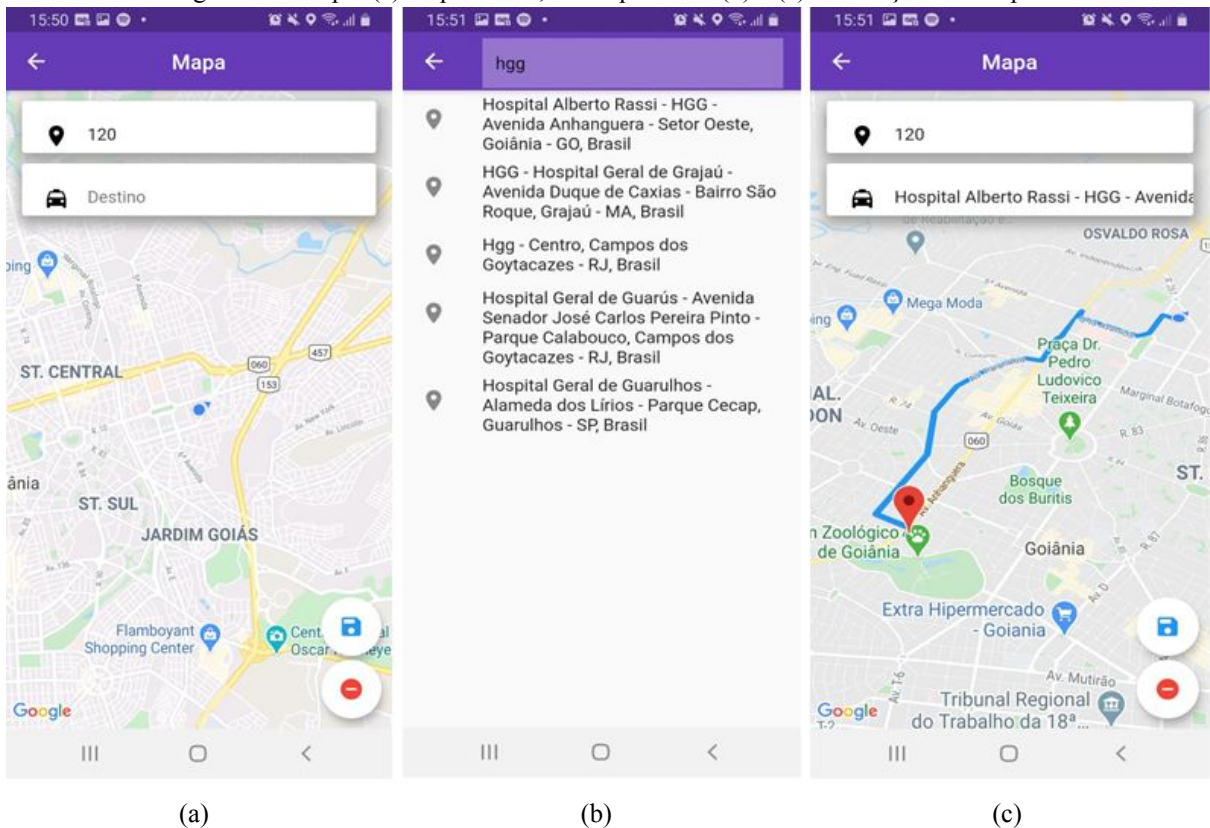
15:50

Mapa

120

Destino

ping

ST. CENTRAL

060

457

153

Av. Nova York

Av. Lincoln

ânia

ST. SUL

JARDIM GOIÁS

Flamboyant Shopping Center

Cent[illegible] Oscar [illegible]eye

Google

(a)

15:51

hgg

Hospital Alberto Rassi - HGG - Avenida Anhanguera - Setor Oeste, Goiânia - GO, Brasil

HGG - Hospital Geral de Grajaú - Avenida Duque de Caxias - Bairro São Roque, Grajaú - MA, Brasil

Hgg - Centro, Campos dos Goytacazes - RJ, Brasil

Hospital Geral de Guarús - Avenida Senador José Carlos Pereira Pinto - Parque Calabouco, Campos dos Goytacazes - RJ, Brasil

Hospital Geral de Guarulhos - Alameda dos Lírios - Parque Cecap, Guarulhos - SP, Brasil

(b)

15:51

Mapa

120

Hospital Alberto Rassi - HGG - Avenida

OSVALDO ROSA

Mega Moda

ping

Praça Dr. Pedro Ludovico Teixeira

AL. DON

Av. Oeste

060

Marginal Botafogo

ST.

Bosque dos Buritis

n Zoológico de Goiânia

Goiânia

Extra Hipermercado - Goiania

Av. Mutirão

Tribunal Regional do Trabalho da 18ª...

Google

(c)